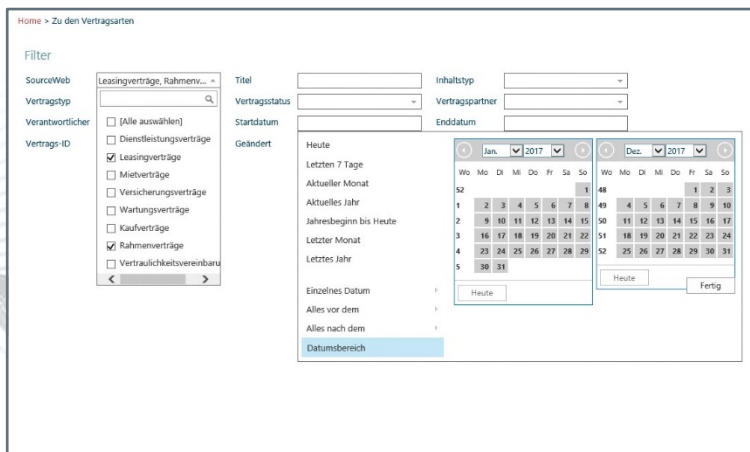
Home > Zu den Vertragsarten

Filter

SourceWeb
Leasingverträge, Rahmenv...
Vertragstyp
Verantwortlicher
Vertrags-ID

[Alle auswählen]
Dienstleistungsverträge
Leasingverträge
Mietverträge
Versicherungsverträge
Wartungsverträge
Kaufverträge
Rahmenverträge
Vertraulichkeitsvereinbaru

Titel
Vertragsstatus
Startdatum
Geändert

Inhaltstyp
Vertragspartner
Enddatum

Heute
Letzten 7 Tage
Aktueller Monat
Aktuelles Jahr
Jahresbeginn bis Heute
Letzter Monat
Letztes Jahr
Einzelnes Datum
Alles vor dem
Alles nach dem
Datumsbereich

Jan. 2017

| Wo | Mo | Di | Mi | Do | Fr | Sa | So |
|---|---|---|---|---|---|---|---|
| 52 | | | | | | | 1 |
| 1 | 2 | 3 | 4 | 5 | 6 | 7 | 8 |
| 2 | 9 | 10 | 11 | 12 | 13 | 14 | 15 |
| 3 | 16 | 17 | 18 | 19 | 20 | 21 | 22 |
| 4 | 23 | 24 | 25 | 26 | 27 | 28 | 29 |
| 5 | 30 | 31 | | | | | |

Heute

Dez. 2017

| Wo | Mo | Di | Mi | Do | Fr | Sa | So |
|---|---|---|---|---|---|---|---|
| 48 | | | | | 1 | 2 | 3 |
| 49 | 4 | 5 | 6 | 7 | 8 | 9 | 10 |
| 50 | 11 | 12 | 13 | 14 | 15 | 16 | 17 |
| 51 | 18 | 19 | 20 | 21 | 22 | 23 | 24 |
| 52 | 25 | 26 | 27 | 28 | 29 | 30 | 31 |

Heute
Fertig